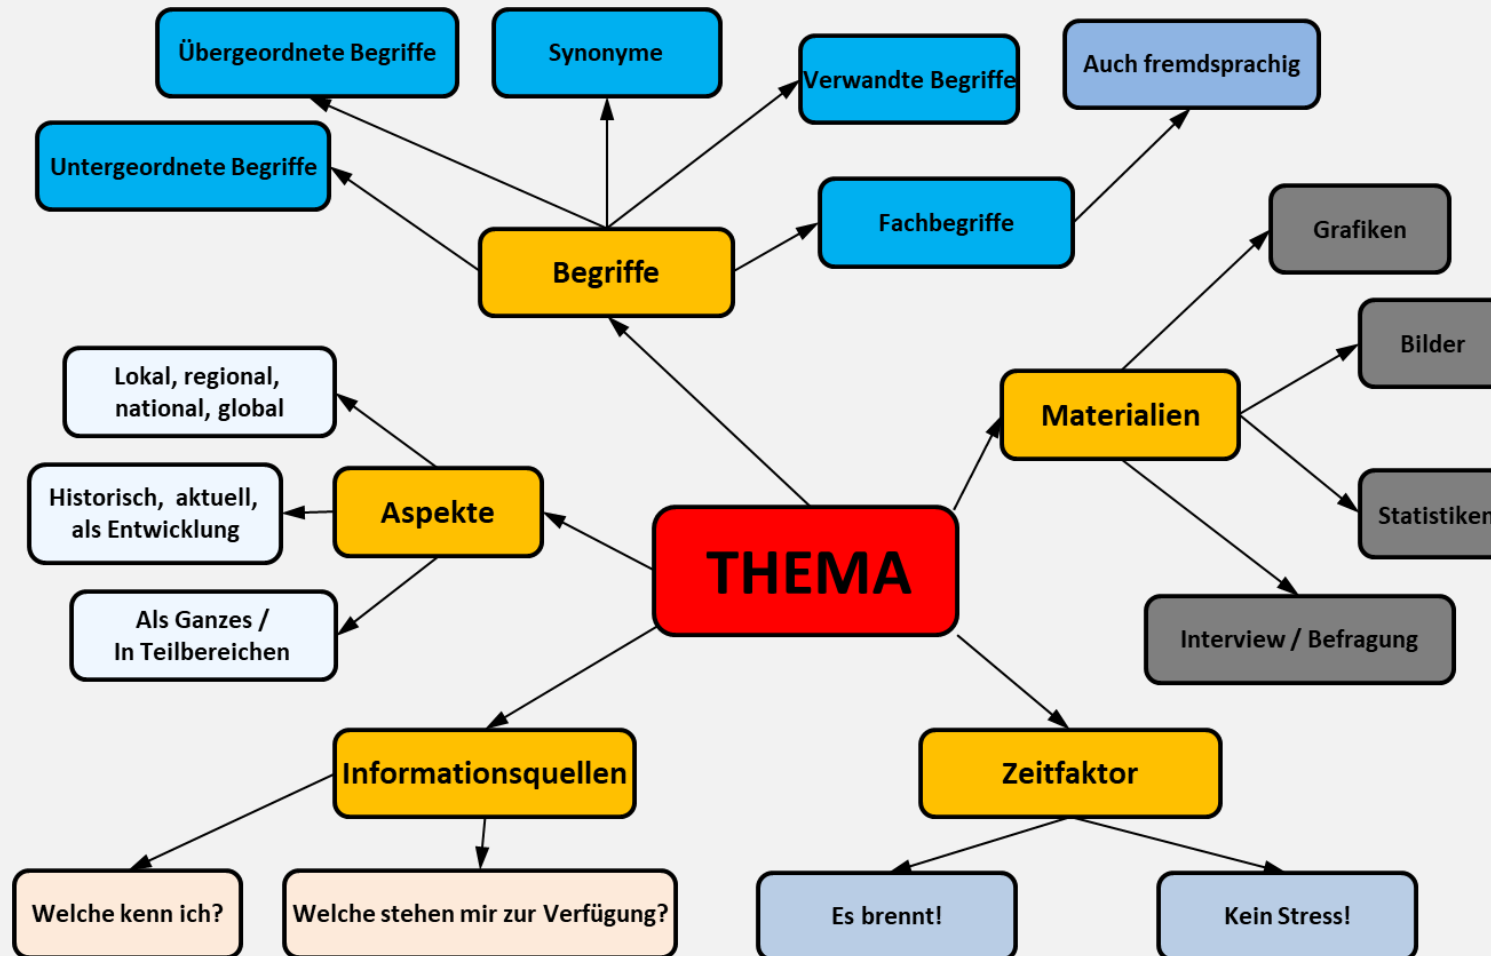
Übergeordnete Begriffe

Synonyme

Verwandte Begriffe

Auch fremdsprachig

Untergeordnete Begriffe

Fachbegriffe

Begriffe

Grafiken

Bilder

Lokal, regional, national, global

Materialien

Historisch, aktuell, als Entwicklung

Aspekte

Statistiken

THEMA

Als Ganzes / In Teilbereichen

Interview / Befragung

Informationsquellen

Zeitfaktor

Welche kenn ich?

Welche stehen mir zur Verfügung?

Es brennt!

Kein Stress!